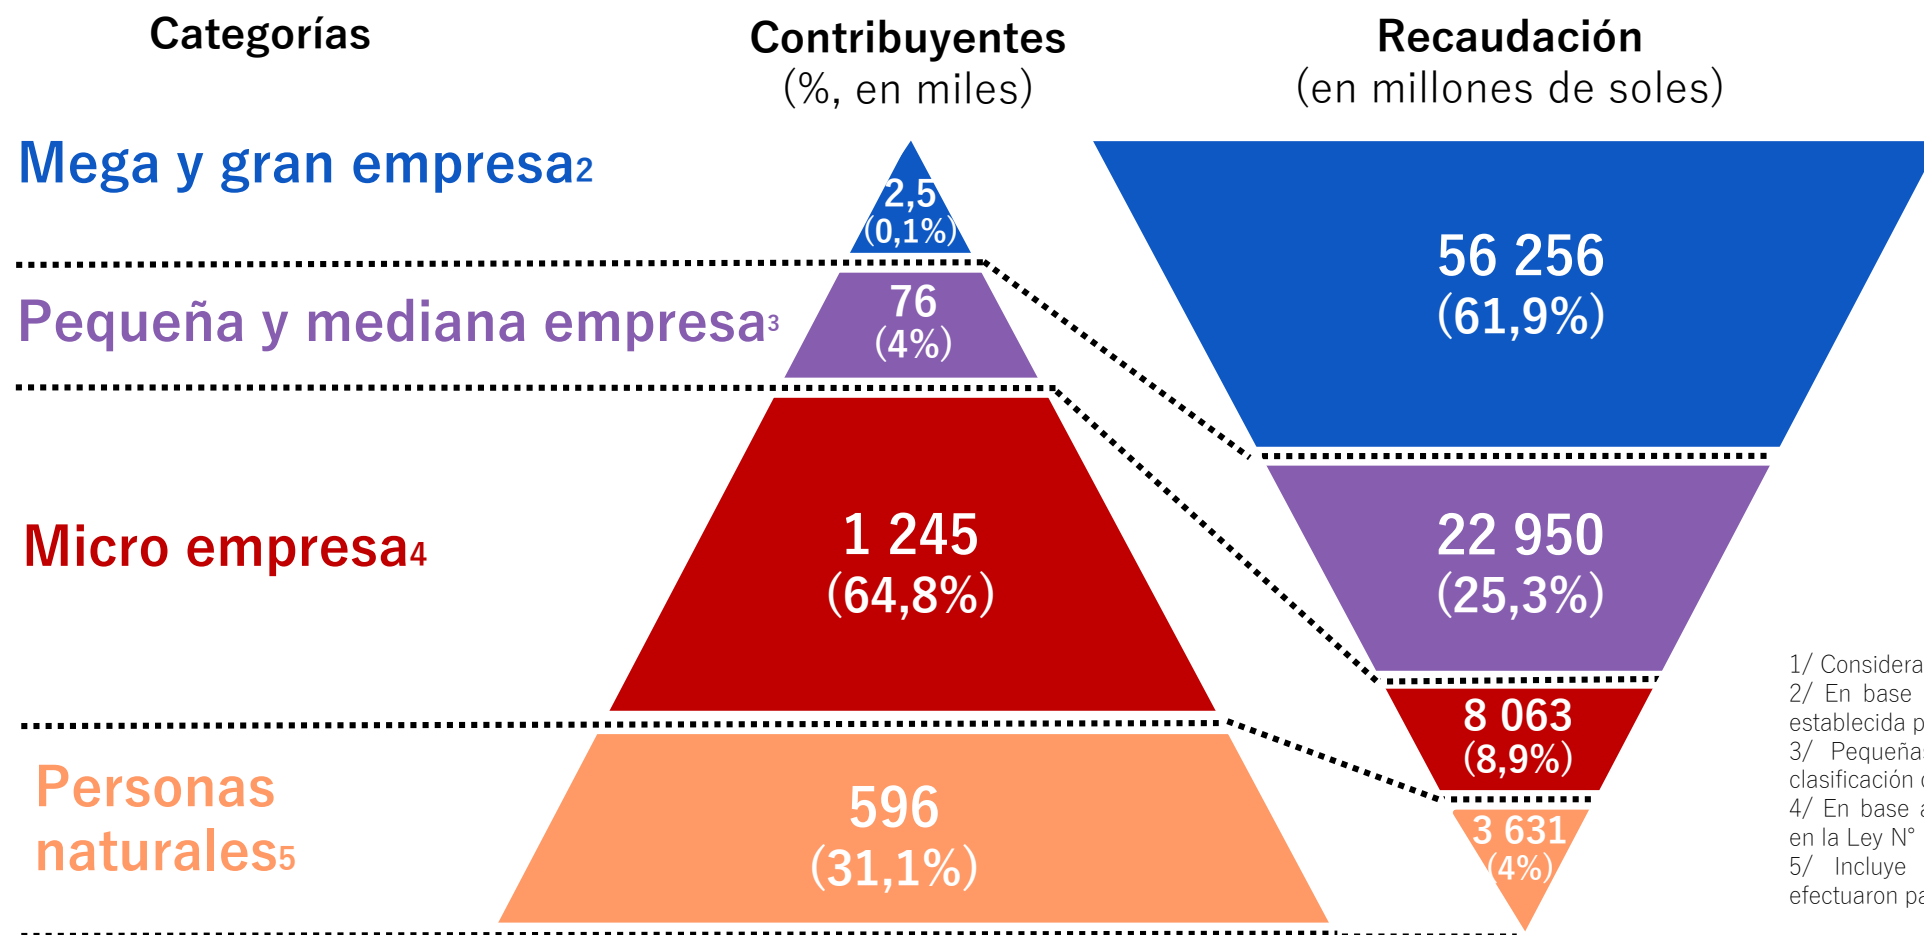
Categorías

Contribuyentes
(%, en miles)

Recaudación
(en millones de soles)

Mega y gran empresa2

2,5
(0,1%)

56 256
(61,9%)

Pequeña y mediana empresa3

76
(4%)

22 950
(25,3%)

Micro empresa4

1 245
(64,8%)

8 063
(8,9%)

Personas naturales5

596
(31,1%)

3 631
(4%)

1/ Considera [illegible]
2/ En base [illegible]
establecida p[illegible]
3/ Pequeña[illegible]
clasificación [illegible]
4/ En base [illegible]
en la Ley N° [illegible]
5/ Incluye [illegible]
efectuaron pa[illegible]